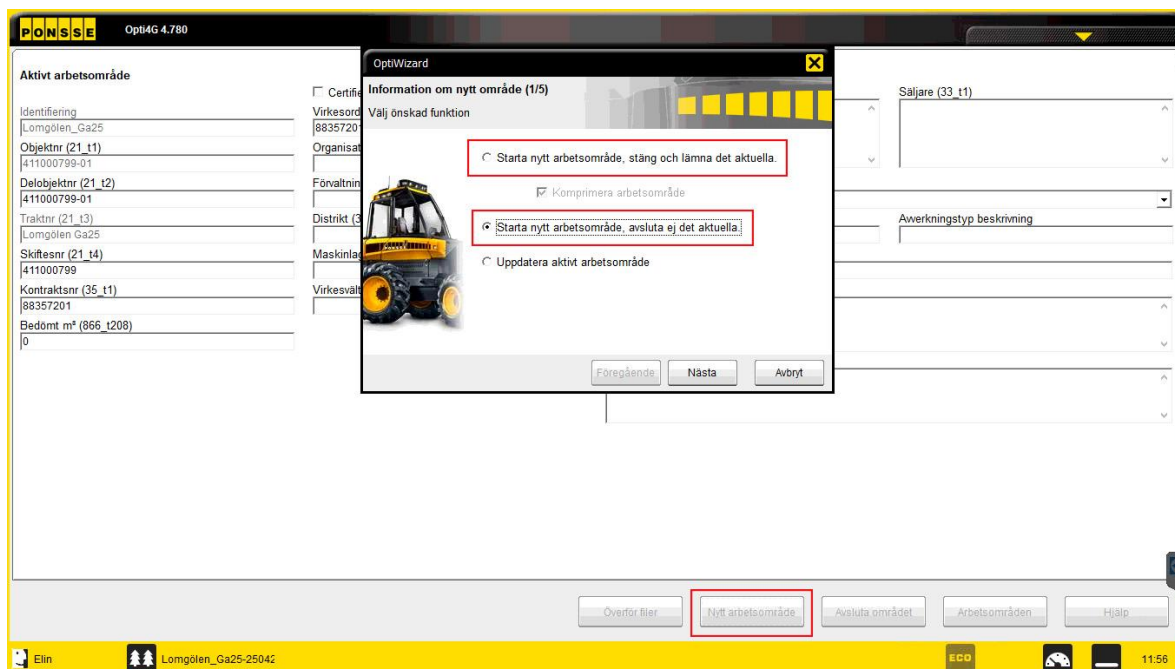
PONSSE Opti4G 4.780

Aktivt arbetsområde

Identifiering
Longgölen_Ga25
Objektnr (21_t1)
411000799-01
Delobjektnr (21_t2)
411000799-01
Traktnr (21_t3)
Longgölen Ga25
Skiftesnr (21_t4)
411000799
Kontraktsnr (35_t1)
88357201
Bedömt m³ (866_t208)
0

Certifie
Virkesord
8835720
Organisat
Förvaltnin
Distrikt (3
Maskinlag
Virkesvält

Säljare (33_t1)

Awerkningstyp beskrivning

OptiWizard
Information om nytt område (1/5)
Välj önskad funktion

Starta nytt arbetsområde, stäng och lämna det aktuella.
Komprimera arbetsområde
Starta nytt arbetsområde, avsluta ej det aktuella.
Uppdatera aktivt arbetsområde

Föregående
Nästa
Avbryt

Överför filer
Nytt arbetsområde
Avsluta området
Arbetsområden
Hjälp

Elin
Longgölen_Ga25-25042
ECO
11:56